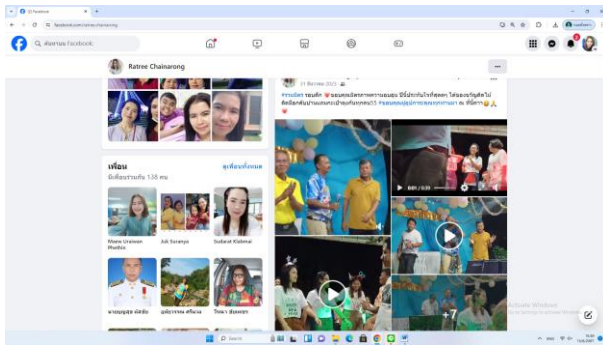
(2) Facebook
facebook.com/ratree.chainarong
ค้นหาบน Facebook
Ratree Chainarong
เพื่อน
ดูเพื่อนทั้งหมด
มีเพื่อนร่วมกัน 138 คน
Manee Uraiwan Phathis
Juk Suranya
Sudarat Klabnai
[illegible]
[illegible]
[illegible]
21 ธันวาคม 2023
+7
Activate Windows
Search